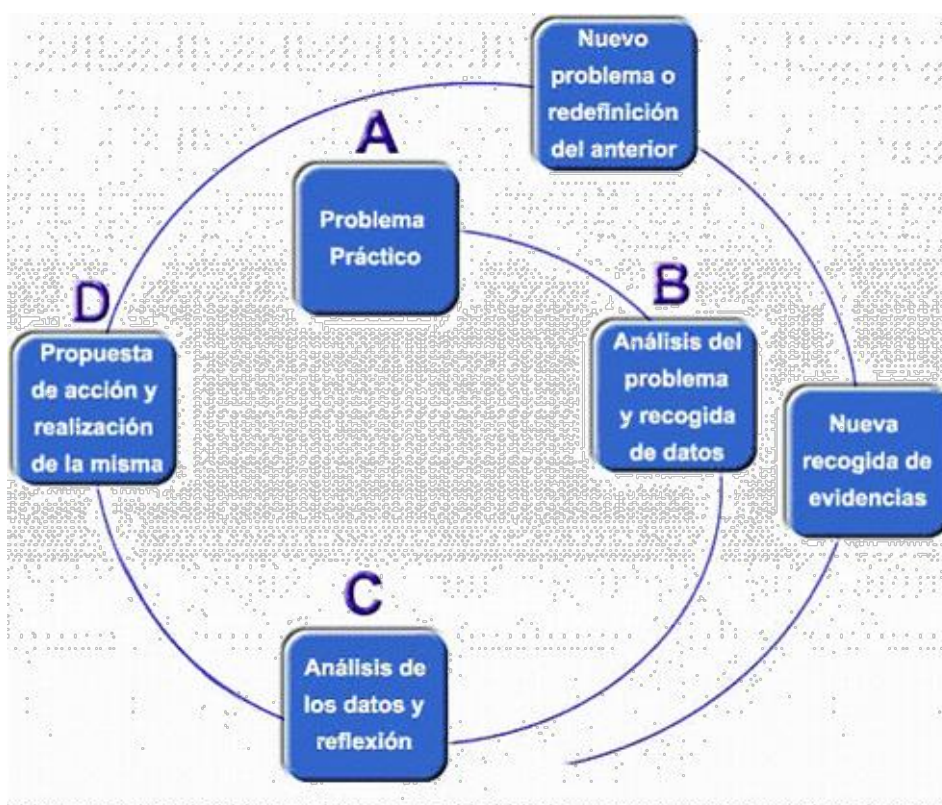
Nuevo problema o redefinición del anterior

A

Problema Práctico

B

Análisis del problema y recogida de datos

Nueva recogida de evidencias

D

Propuesta de acción y realización de la misma

C

Análisis de los datos y reflexión